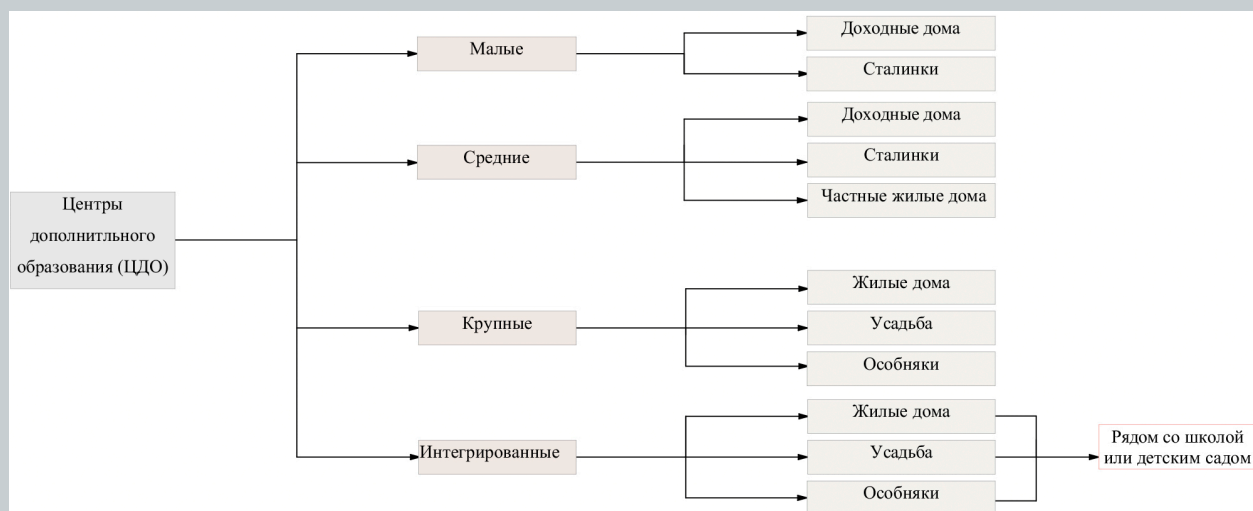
Центры дополнитльного образования (ЦДО)

Малые

Доходные дома

Сталинки

Средние

Доходные дома

Сталинки

Частные жилые дома

Крупные

Жилые дома

Усадьба

Особняки

Интегрированные

Жилые дома

Усадьба

Особняки

Рядом со школой или детским садом